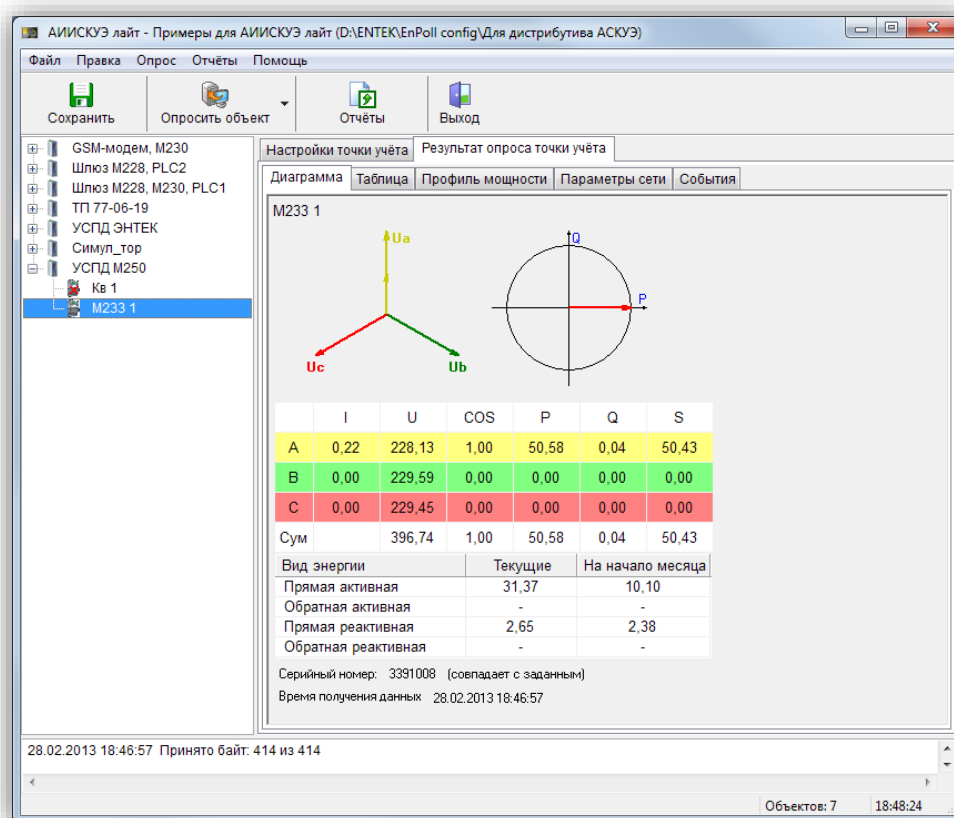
АИИСКУЭ лайт - Примеры для АИИСКУЭ лайт (D:\ENTEK\EnPoll config\Для дистрибутива АСКУЭ)

Файл Правка Опрос Отчёты Помощь

Сохранить Опросить объект Отчёты Выход

GSM-модем, M230
Шлюз M228, PLC2
Шлюз M228, M230, PLC1
ТП 77-06-19
УСПД ЭНТЕК
Симул_тор
УСПД M250
Кв 1
M233 1

Настройки точки учёта Результат опроса точки учёта

Диаграмма Таблица Профиль мощности Параметры сети События

M233 1

Ua
Uc
Ub
Q
P

| | I | U | COS | P | Q | S |
|---|---|---|---|---|---|---|
| A | 0,22 | 228,13 | 1,00 | 50,58 | 0,04 | 50,43 |
| B | 0,00 | 229,59 | 0,00 | 0,00 | 0,00 | 0,00 |
| C | 0,00 | 229,45 | 0,00 | 0,00 | 0,00 | 0,00 |
| Сум | | 396,74 | 1,00 | 50,58 | 0,04 | 50,43 |

| Вид энергии | Текущие | На начало месяца |
|---|---|---|
| Прямая активная | 31,37 | 10,10 |
| Обратная активная | - | - |
| Прямая реактивная | 2,65 | 2,38 |
| Обратная реактивная | - | - |

Серийный номер: 3391008 (совпадает с заданным)
Время получения данных 28.02.2013 18:46:57

28.02.2013 18:46:57 Принято байт: 414 из 414

Объектов: 7 18:48:24